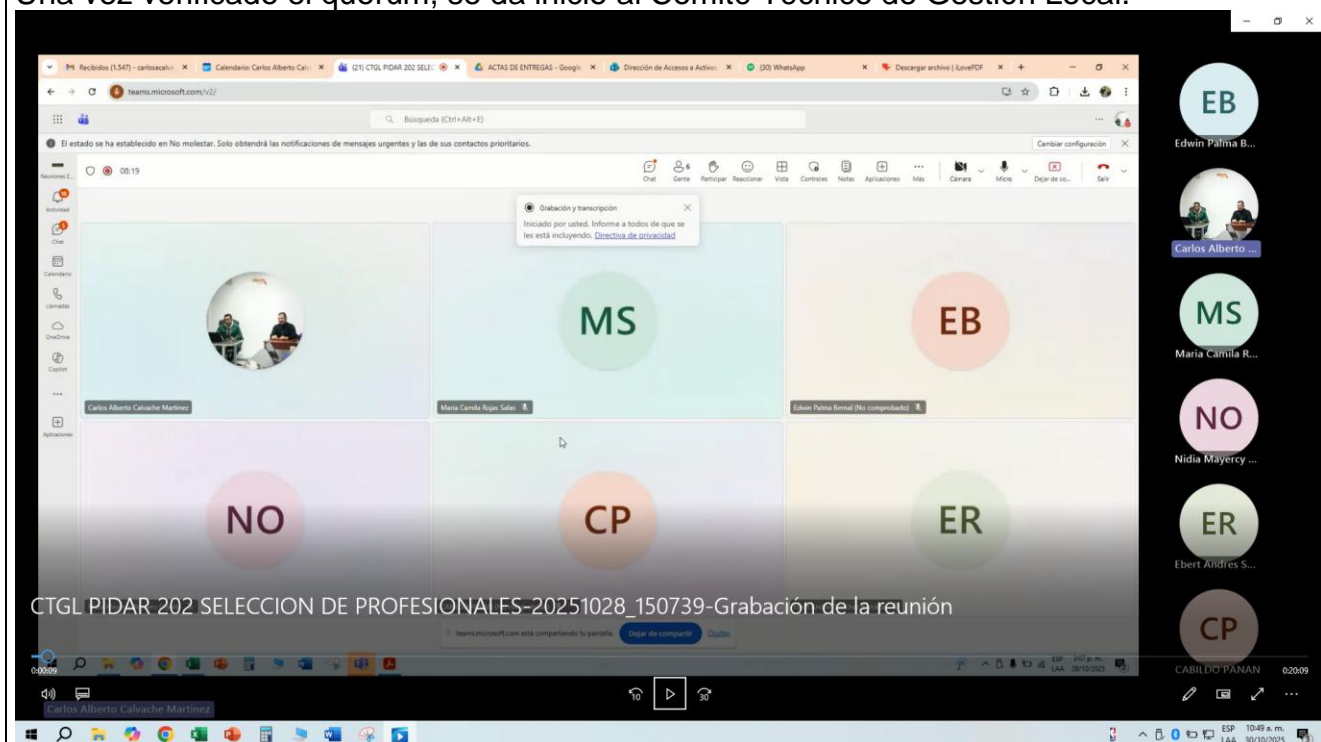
Una vez verificado el quorum, se da inicio al Comité Técnico de Gestión Local.

M Recibidos (1.547) - carlosacalva | Calendario: Carlos Alberto Calv | (21) CTGL PIDAR 202 SELE | ACTAS DE ENTREGAS - Google | Dirección de Accesos a Activos | (30) WhatsApp | Descargar archivo | iLovePDF

teams.microsoft.com/v2/

Búsqueda (Ctrl+Alt+E)

El estado se ha establecido en No molestar. Solo obtendrá las notificaciones de mensajes urgentes y las de sus contactos prioritarios.

Cambiar configuración

Reuniones | Actividad | Chat | Calendario | Llamadas | OneDrive | Copilot | Aplicaciones

08:19

Chat | Gente 6 | Participar | Reaccionar | Vista | Controles | Notas | Aplicaciones | Más | Cámara | Micro | Dejar de co... | Salir

Grabación y transcripción
Iniciado por usted. Informe a todos de que se les está incluyendo. Directiva de privacidad

MS | EB | NO | CP | ER

Carlos Alberto Calvache Martinez
Maria Camila Rojas Salas
Edwin Palma Bernal (No comprobado)

CTGL PIDAR 202 SELECCION DE PROFESIONALES-20251028_150739-Grabación de la reunión

teams.microsoft.com está compartiendo tu pantalla. Dejar de compartir Ocultar

EB Edwin Palma B...
Carlos Alberto ...
MS Maria Camila R...
NO Nidia Mayercy ...
ER Ebert Andres S...
CP CABILDO PANAN

0:00:09
0:20:09

Carlos Alberto Calvache Martinez

ESP LAA 3:07 p.m. 28/10/2025
ESP LAA 10:49 a.m. 30/10/2025